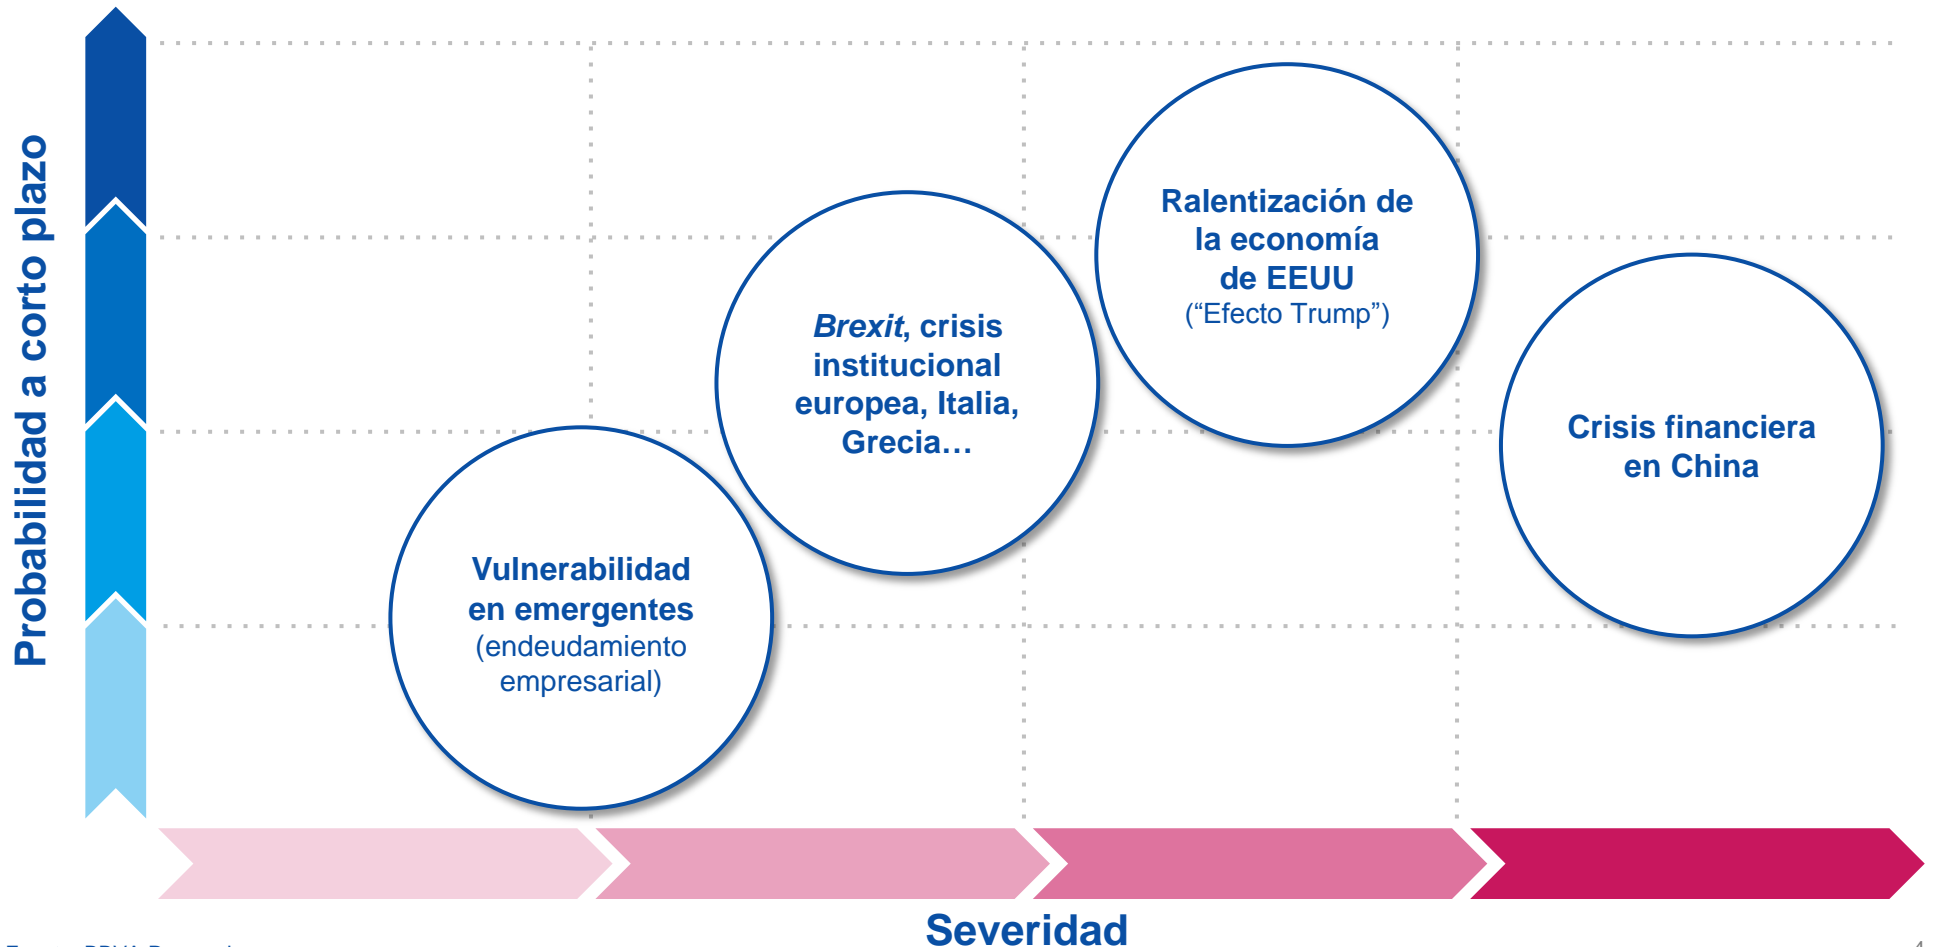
Probabilidad a corto plazo

Vulnerabilidad en emergentes (endeudamiento empresarial)

*Brexit*, crisis institucional europea, Italia, Grecia…

Ralentización de la economía de EEUU ("Efecto Trump")

Crisis financiera en China

Severidad

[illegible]